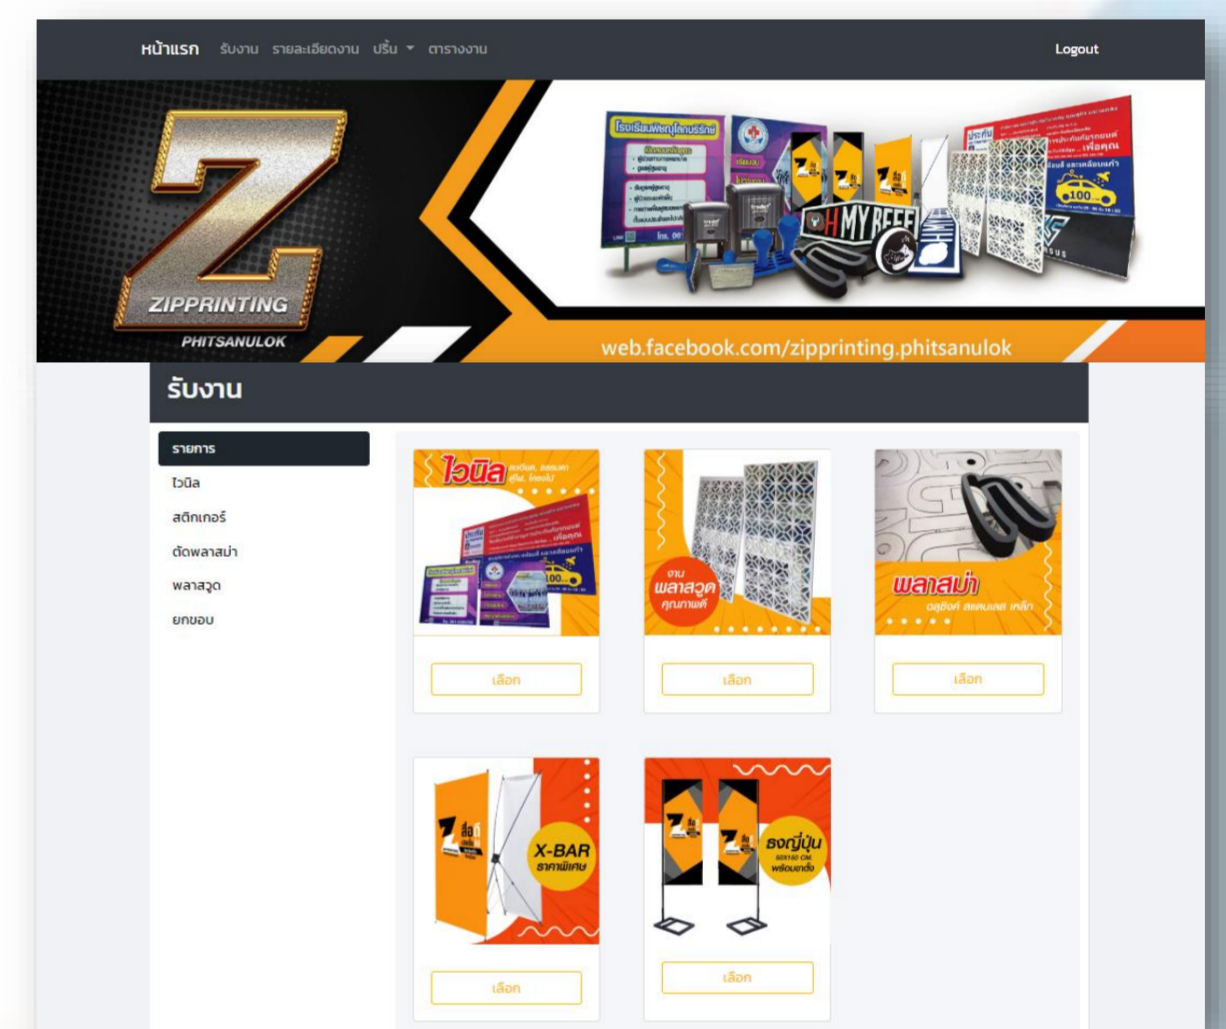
หน้าแรก รับงาน รายละเอียดงาน ปริ้น ▾ ตารางงาน

Logout

Z
ZIPPRINTING
PHITSANULOK

โรงเรียนพิษณุโลกพิทยาคม

OH MY BEEF

web.facebook.com/zipprinting.phitsanulok

รับงาน

รายการ
ไวนิล
สติกเกอร์
ตัดพลาสม่า
พลาสวูด
ยกขอบ

ไวนิล

เลือก

งาน พลาสวูด คุณภาพดี

เลือก

พลาสม่า

เลือก

X-BAR ราคาพิเศษ

เลือก

ธงญี่ปุ่น พร้อมขาตั้ง

เลือก